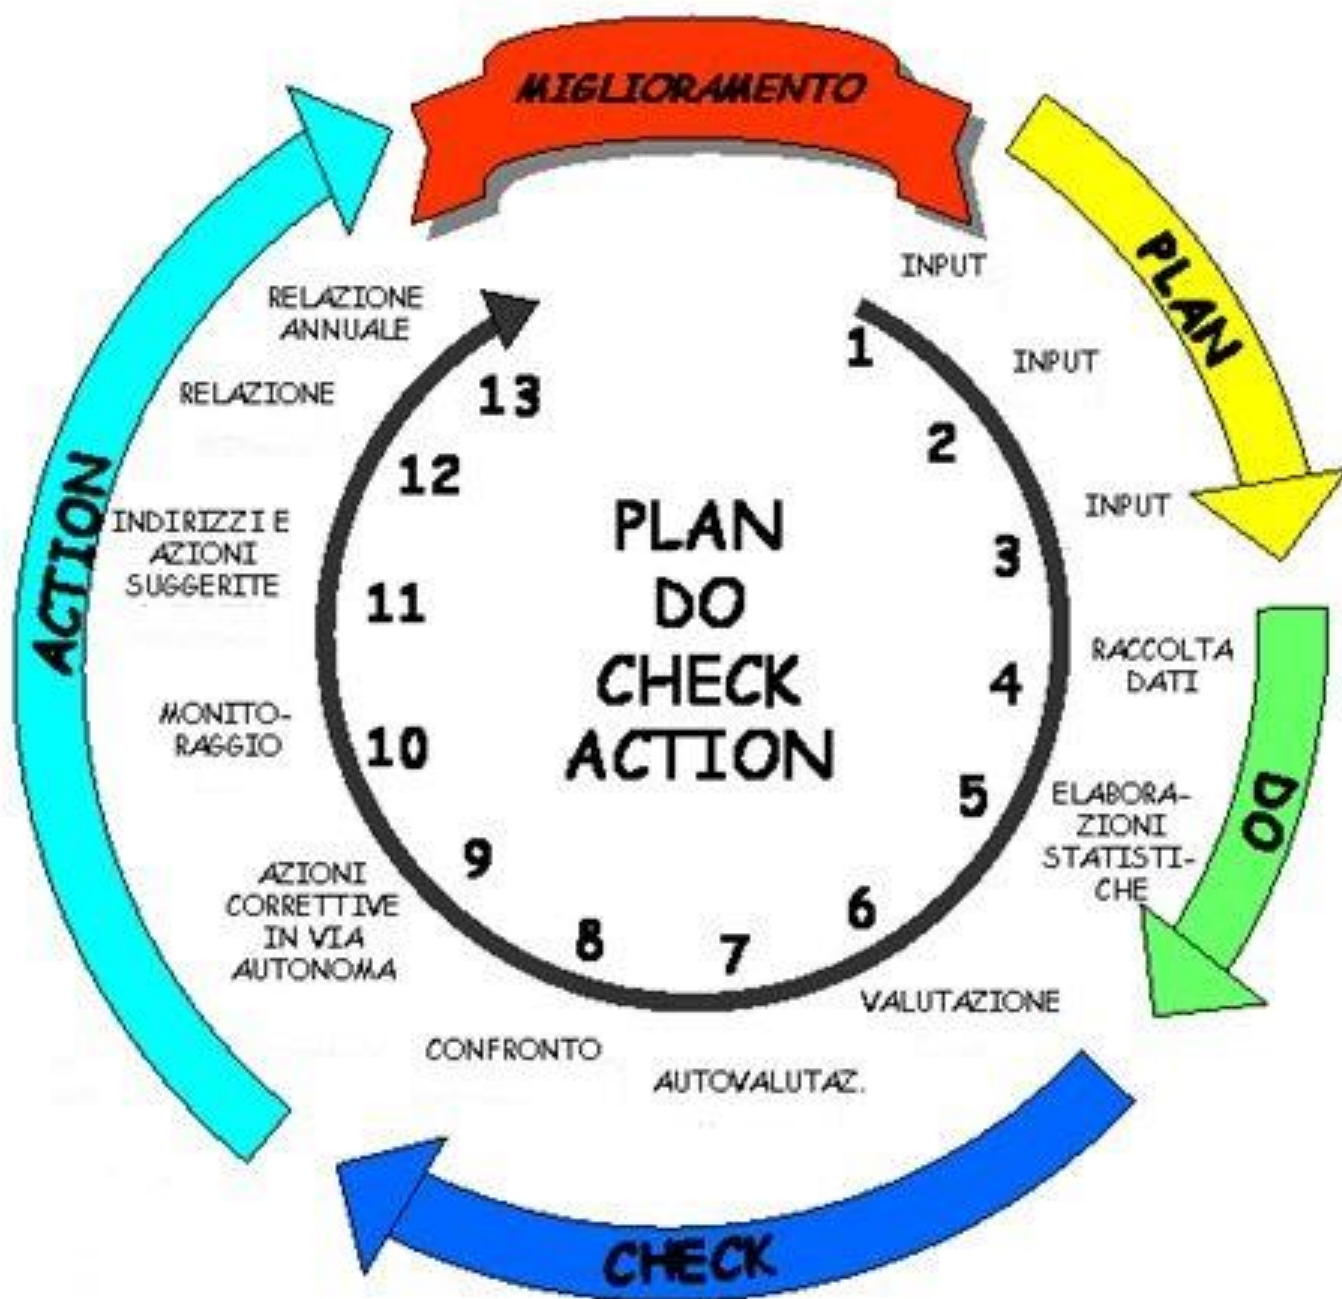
MIGLIORAMENTO

PLAN

DO

CHECK

ACTION

PLAN
DO
CHECK
ACTION

1 INPUT

2 INPUT

3 INPUT

4 RACCOLTA DATI

5 ELABORAZIONI STATISTICHE

6 VALUTAZIONE

7 AUTOVALUTAZ.

8 CONFRONTO

9 AZIONI CORRETTIVE IN VIA AUTONOMA

10 MONITORAGGIO

11 INDIRIZZI E AZIONI SUGGERITE

12 RELAZIONE

13 RELAZIONE ANNUALE